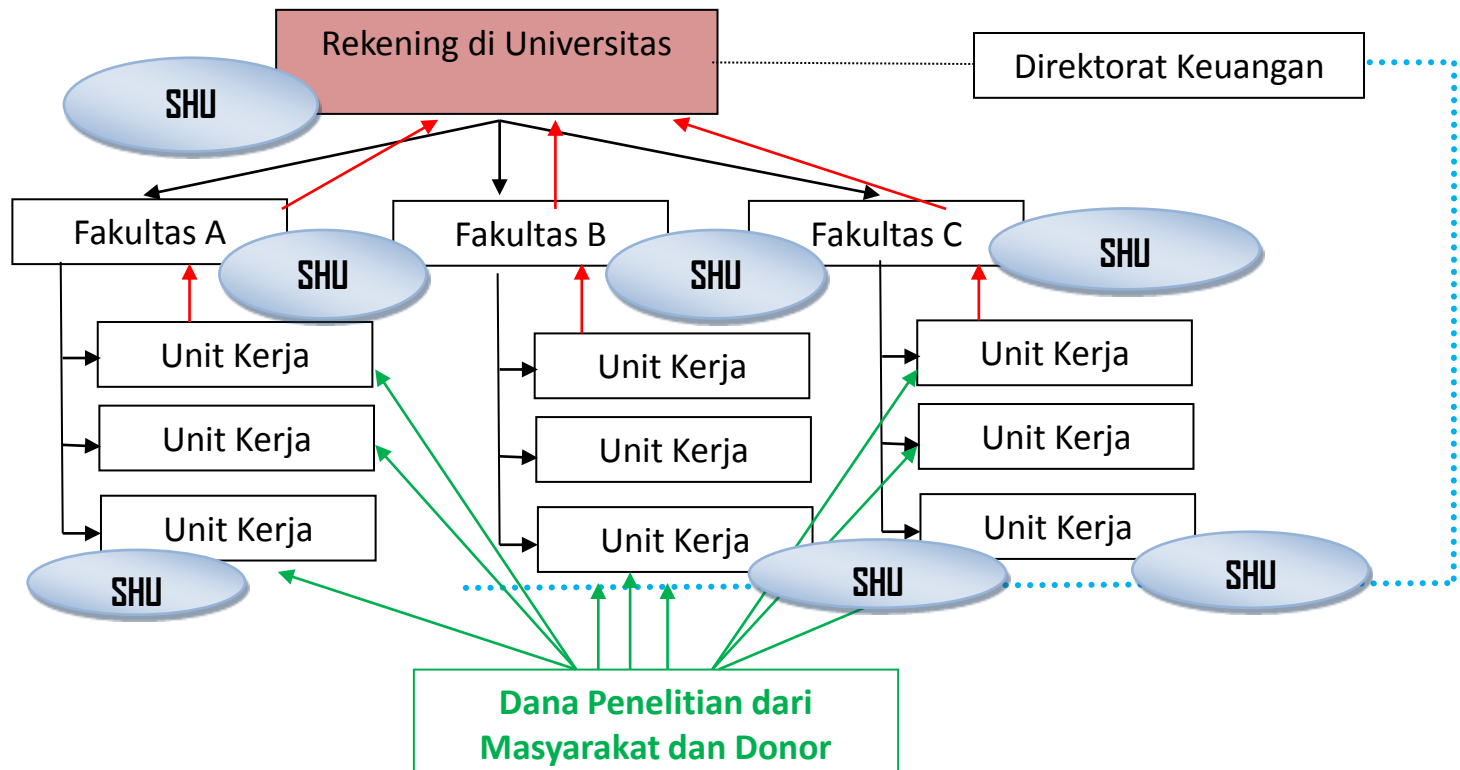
Rekening di Universitas

SHU

Direktorat Keuangan

Fakultas A

SHU

Fakultas B

SHU

Fakultas C

SHU

Unit Kerja

Unit Kerja

Unit Kerja

SHU

Unit Kerja

Unit Kerja

Unit Kerja

Unit Kerja

Unit Kerja

Unit Kerja

SHU

SHU

Dana Penelitian dari Masyarakat dan Donor